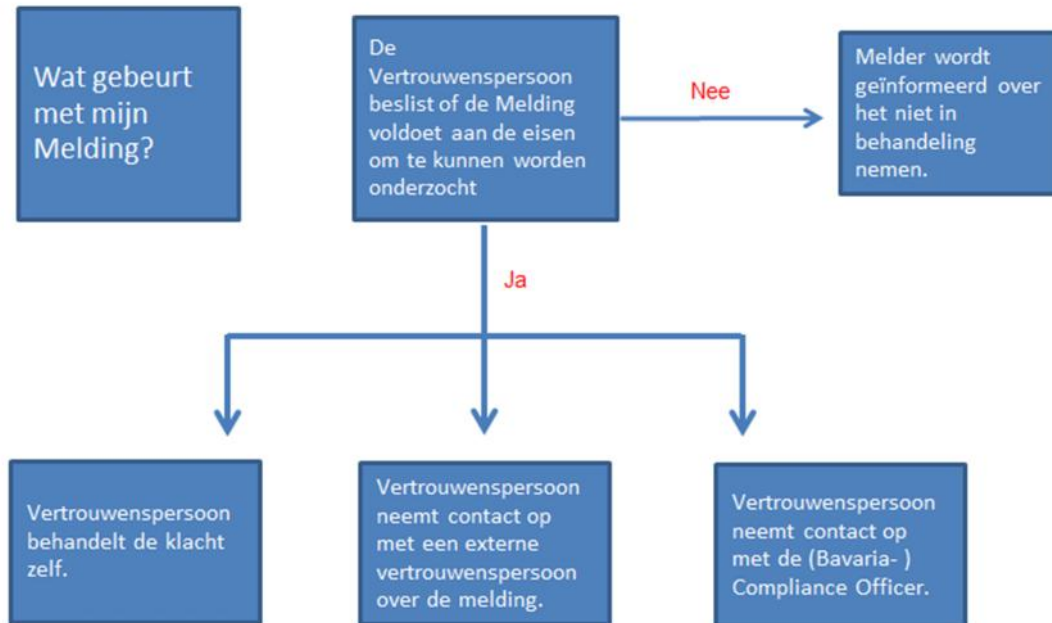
Wat gebeurt met mijn Melding?

De Vertrouwenspersoon beslist of de Melding voldoet aan de eisen om te kunnen worden onderzocht

Nee

Melder wordt geïnformeerd over het niet in behandeling nemen.

Ja

Vertrouwenspersoon behandelt de klacht zelf.

Vertrouwenspersoon neemt contact op met een externe vertrouwenspersoon over de melding.

Vertrouwenspersoon neemt contact op met de (Bavaria- ) Compliance Officer.